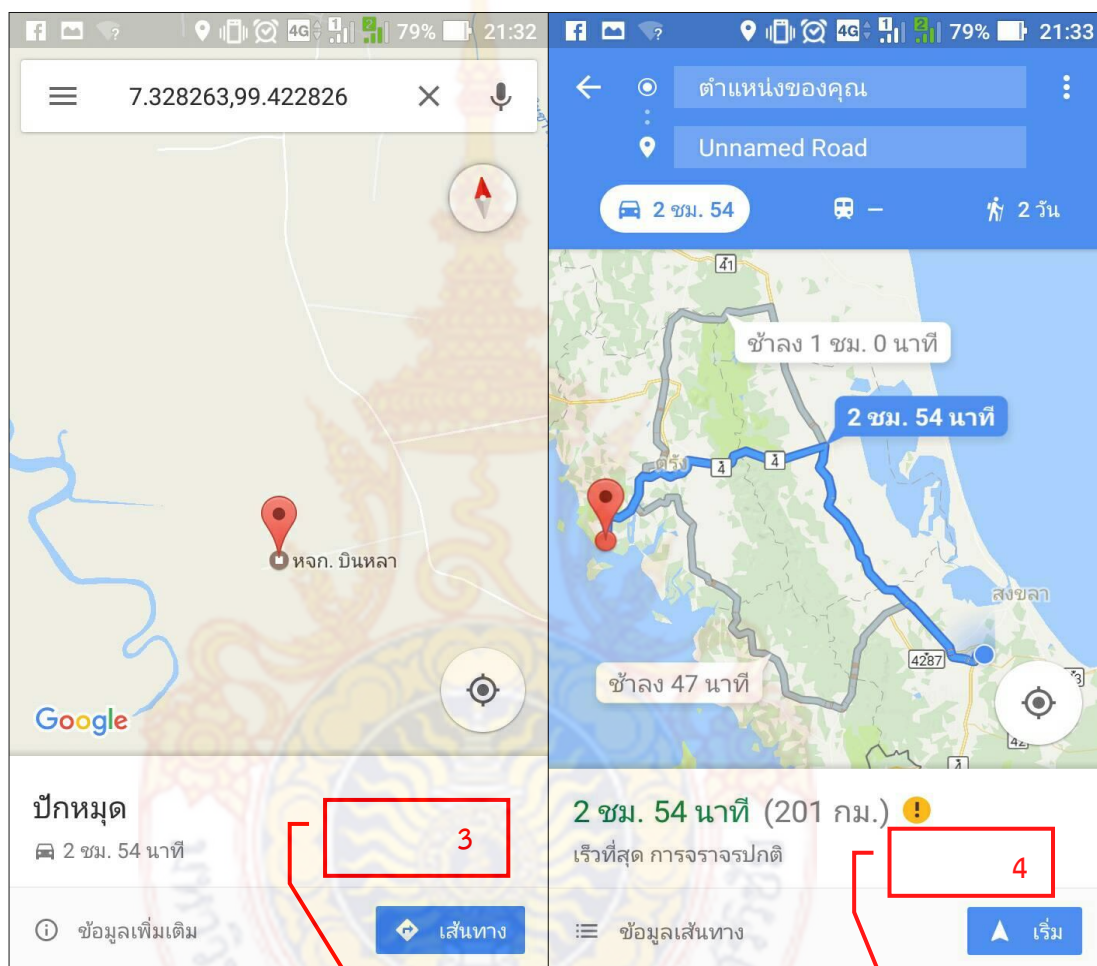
4G 79% 21:32

7.328263,99.422826

หจก. บินหลา

Google

ปักหมุด

2 ชม. 54 นาที

3

ข้อมูลเพิ่มเติม

เส้นทาง

4G 79% 21:33

ตำแหน่งของคุณ

Unnamed Road

2 ชม. 54

–

2 วัน

41

ช้าลง 1 ชม. 0 นาที

2 ชม. 54 นาที

ตรัง

4

4

สงขลา

4287

ช้าลง 47 นาที

2 ชม. 54 นาที (201 กม.)

เร็วที่สุด การจราจรปกติ

4

ข้อมูลเส้นทาง

เริ่ม